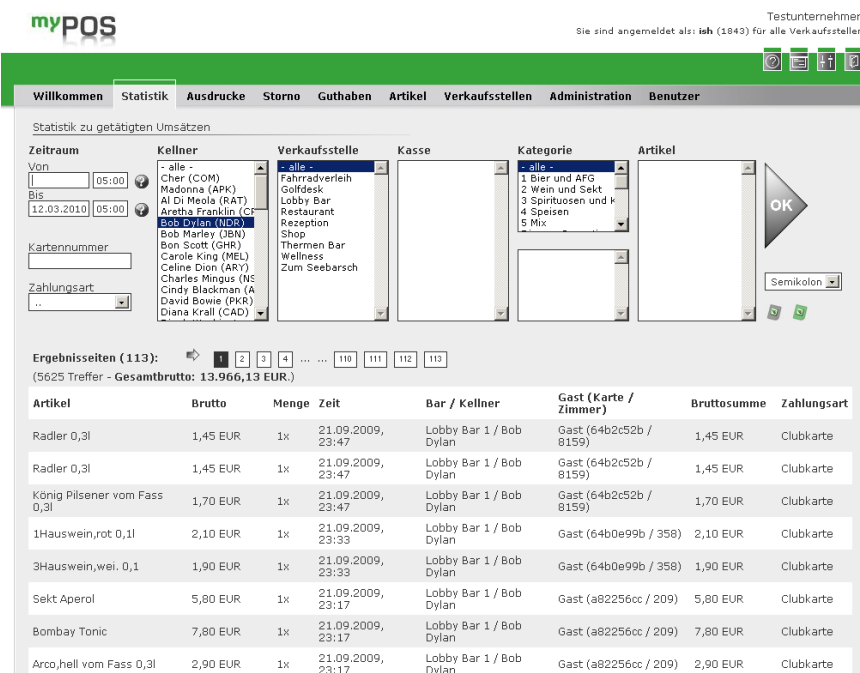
myPOS

Testunternehmer
Sie sind angemeldet als: ish (1843) für alle Verkaufsstellen

Willkommen Statistik Ausdrucke Storno Guthaben Artikel Verkaufsstellen Administration Benutzer

Statistik zu getätigten Umsätzen

Zeitraum
Von
05:00
Bis
12.03.2010 05:00

Kartennummer

Zahlungsart
..

Kellner
- alle -
Cher (COM)
Madonna (APK)
Al Di Meola (RAT)
Aretha Franklin (CF
Bob Dylan (NDR)
Bob Marley (JBN)
Bon Scott (GHR)
Carole King (MEL)
Celine Dion (ARY)
Charles Mingus (NS
Cindy Blackman (A
David Bowie (PKR)
Diana Krall (CAD)

Verkaufsstelle
- alle -
Fahrradverleih
Golfdesk
Lobby Bar
Restaurant
Rezeption
Shop
Thermen Bar
Wellness
Zum Seebarsch

Kasse

Kategorie
- alle -
1 Bier und AFG
2 Wein und Sekt
3 Spirituosen und K
4 Speisen
5 Mix

Artikel

OK

Semikolon

Ergebnisseiten (113): 1 2 3 4 ... ... 110 111 112 113
(5625 Treffer - Gesamtbrutto: 13.966,13 EUR.)

| Artikel | Brutto | Menge | Zeit | Bar / Kellner | Gast (Karte / Zimmer) | Bruttosumme | Zahlungsart |
|---|---|---|---|---|---|---|---|
| Radler 0,3l | 1,45 EUR | 1x | 21.09.2009, 23:47 | Lobby Bar 1 / Bob Dylan | Gast (64b2c52b / 8159) | 1,45 EUR | Clubkarte |
| Radler 0,3l | 1,45 EUR | 1x | 21.09.2009, 23:47 | Lobby Bar 1 / Bob Dylan | Gast (64b2c52b / 8159) | 1,45 EUR | Clubkarte |
| König Pilsener vom Fass 0,3l | 1,70 EUR | 1x | 21.09.2009, 23:47 | Lobby Bar 1 / Bob Dylan | Gast (64b2c52b / 8159) | 1,70 EUR | Clubkarte |
| 1Hauswein,rot 0,1l | 2,10 EUR | 1x | 21.09.2009, 23:33 | Lobby Bar 1 / Bob Dylan | Gast (64b0e99b / 358) | 2,10 EUR | Clubkarte |
| 3Hauswein,wei. 0,1 | 1,90 EUR | 1x | 21.09.2009, 23:33 | Lobby Bar 1 / Bob Dylan | Gast (64b0e99b / 358) | 1,90 EUR | Clubkarte |
| Sekt Aperol | 5,80 EUR | 1x | 21.09.2009, 23:17 | Lobby Bar 1 / Bob Dylan | Gast (a82256cc / 209) | 5,80 EUR | Clubkarte |
| Bombay Tonic | 7,80 EUR | 1x | 21.09.2009, 23:17 | Lobby Bar 1 / Bob Dylan | Gast (a82256cc / 209) | 7,80 EUR | Clubkarte |
| Arco,hell vom Fass 0,3l | 2,90 EUR | 1x | 21.09.2009, 23:17 | Lobby Bar 1 / Bob Dylan | Gast (a82256cc / 209) | 2,90 EUR | Clubkarte |